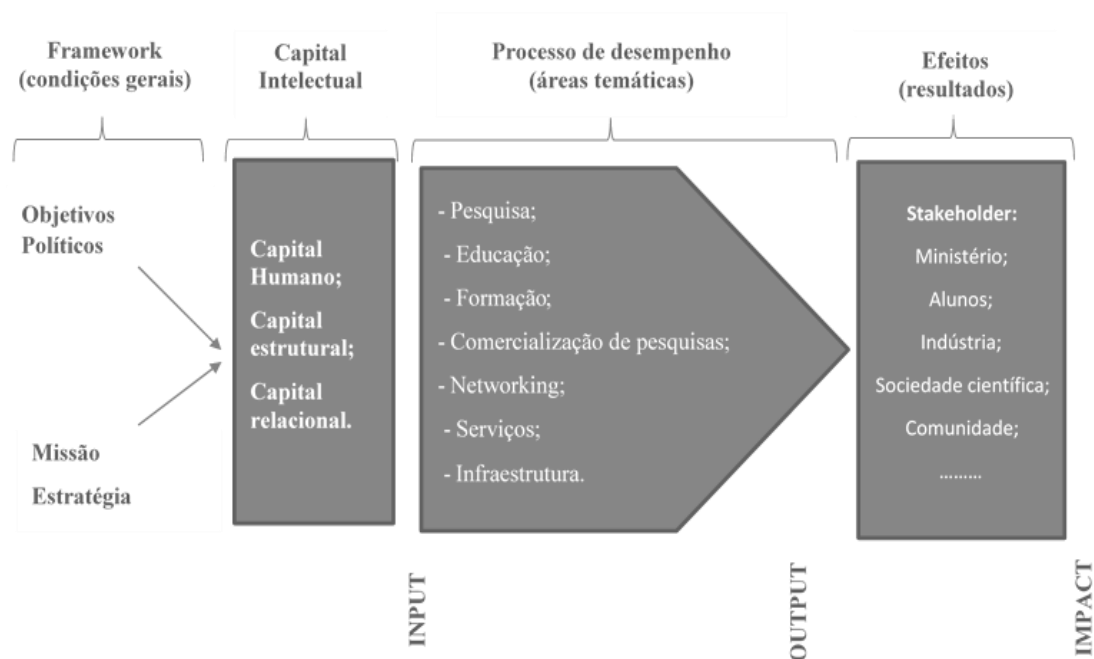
Framework
(condições gerais)

Capital
Intelectual

Processo de desempenho
(áreas temáticas)

Efeitos
(resultados)

Objetivos
Políticos

Missão
Estratégia

Capital
Humano;
Capital
estrutural;
Capital
relacional.

- Pesquisa;
- Educação;
- Formação;
- Comercialização de pesquisas;
- Networking;
- Serviços;
- Infraestrutura.

Stakeholder:
Ministério;
Alunos;
Indústria;
Sociedade científica;
Comunidade;
………

INPUT

OUTPUT

IMPACT